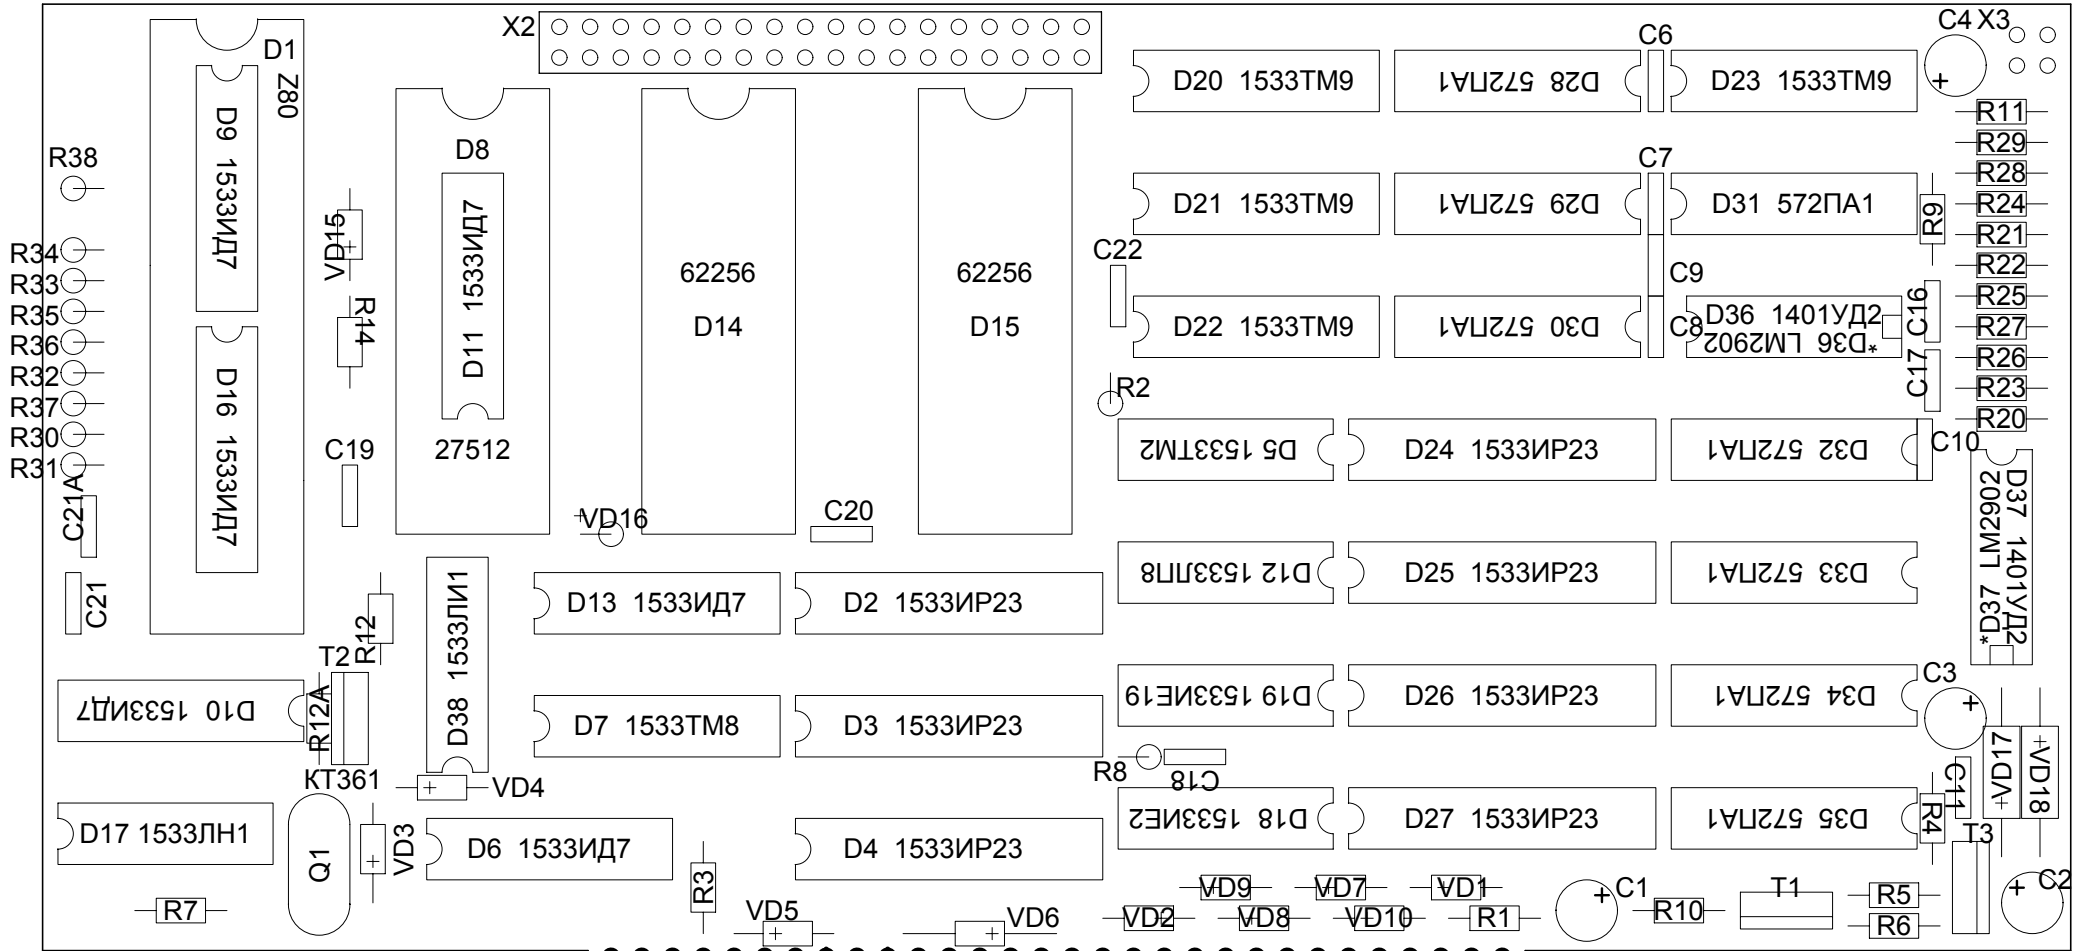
X2
C4 X3
D1
Z80
D9 1533ИД7
D16 1533ИД7
R38
R34
R33
R35
R36
R32
R37
R30
R31
C21A
C21
VD15
R14
C19
D8
D11 1533ИД7
27512
62256
D14
62256
D15
D20 1533ТМ9
D28 572ПА1
C6
D23 1533ТМ9
C7
D21 1533ТМ9
D29 572ПА1
D31 572ПА1
R9
C22
C9
D22 1533ТМ9
D30 572ПА1
C8
D36 1401УД2
*D36 LM2902
C16
C17
R11
R29
R28
R24
R21
R22
R25
R27
R26
R23
R20
R2
D5 1533ТМ2
D24 1533ИР23
D32 572ПА1
C10
D37 1401УД2
*D37 LM2902
VD16
C20
D12 1533ЛП8
D25 1533ИР23
D33 572ПА1
R12
D38 1533ЛИ1
D13 1533ИД7
D2 1533ИР23
T2
R12A
D10 1533ИД7
D19 1533ИЕ19
D26 1533ИР23
D34 572ПА1
C3
D7 1533ТМ8
D3 1533ИР23
R8
C18
VD17
VD18
KT361
VD4
C11
D17 1533ЛН1
Q1
VD3
D6 1533ИД7
D4 1533ИР23
D18 1533ИЕ2
D27 1533ИР23
D35 572ПА1
R4
T3
R3
VD9
VD7
VD1
C1
C2
R7
VD5
VD6
VD2
VD8
VD10
R1
R10
T1
R5
R6